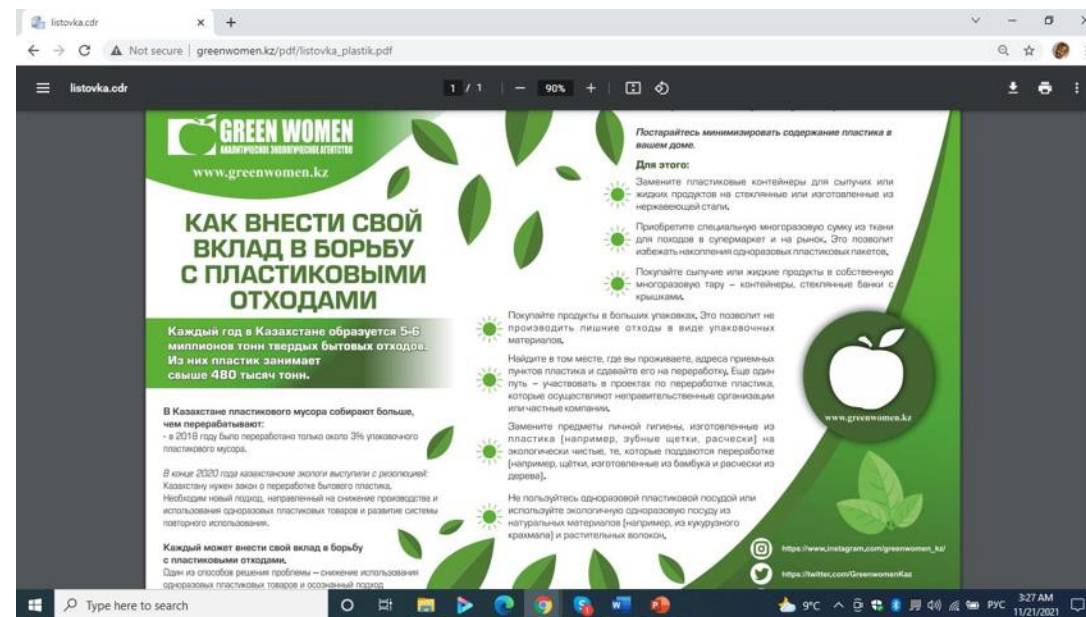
listovka.cdr × +

Not secure | greenwomen.kz/pdf/listovka_plastik.pdf

listovka.cdr 1 / 1 | — 90% +

GREEN WOMEN
АНАЛИТИЧЕСКОЕ ЭКОЛОГИЧЕСКОЕ АГЕНТСТВО

www.greenwomen.kz

КАК ВНЕСТИ СВОЙ ВКЛАД В БОРЬБУ С ПЛАСТИКОВЫМИ ОТХОДАМИ

Каждый год в Казахстане образуется 5-6 миллионов тонн твердых бытовых отходов. Из них пластик занимает свыше 480 тысяч тонн.

В Казахстане пластикового мусора собирают больше, чем перерабатывают:
- в 2018 году было переработано только около 3% упаковочного пластикового мусора.

В конце 2020 года казахстанские экологи выступили с резолюцией: Казахстану нужен закон о переработке бытового пластика. Необходим новый подход, направленный на снижение производства и использования одноразовых пластиковых товаров и развитие системы повторного использования.

Каждый может внести свой вклад в борьбу с пластиковыми отходами.
Один из способов решения проблемы – снижение использования одноразовых пластиковых товаров и осознанный подход

Постарайтесь минимизировать содержание пластика в вашем доме.

Для этого:

Замените пластиковые контейнеры для сыпучих или жидких продуктов на стеклянные или изготовленные из нержавеющей стали.

Приобретите специальную многоразовую сумку из ткани для походов в супермаркет и на рынок. Это позволит избежать накопления одноразовых пластиковых пакетов.

Покупайте сыпучие или жидкие продукты в собственную многоразовую тару – контейнеры, стеклянные банки с крышками.

Покупайте продукты в больших упаковках. Это позволит не производить лишние отходы в виде упаковочных материалов.

Найдите в том месте, где вы проживаете, адреса приемных пунктов пластика и сдавайте его на переработку. Еще один путь – участвовать в проектах по переработке пластика, которые осуществляют неправительственные организации или частные компании.

Замените предметы личной гигиены, изготовленные из пластика (например, зубные щетки, расчески) на экологически чистые, те, которые поддаются переработке (например, щётки, изготовленные из бамбука и расчески из дерева).

Не пользуйтесь одноразовой пластиковой посудой или используйте экологичную одноразовую посуду из натуральных материалов (например, из кукурузного крахмала) и растительных волокон.

www.greenwomen.kz

https://www.instagram.com/greenwomen_kz/

https://twitter.com/GreenwomenKaz

Type here to search

9°C РУС 3:27 AM 11/21/2021